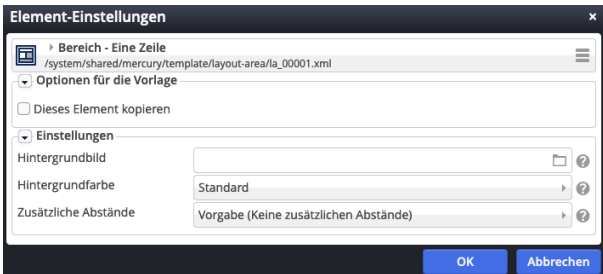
Element-Einstellungen
×

Bereich - Eine Zeile
/system/shared/mercury/template/layout-area/la_00001.xml

Optionen für die Vorlage

Dieses Element kopieren

Einstellungen

Hintergrundbild

Hintergrundfarbe
Standard

Zusätzliche Abstände
Vorgabe (Keine zusätzlichen Abstände)

OK
Abbrechen